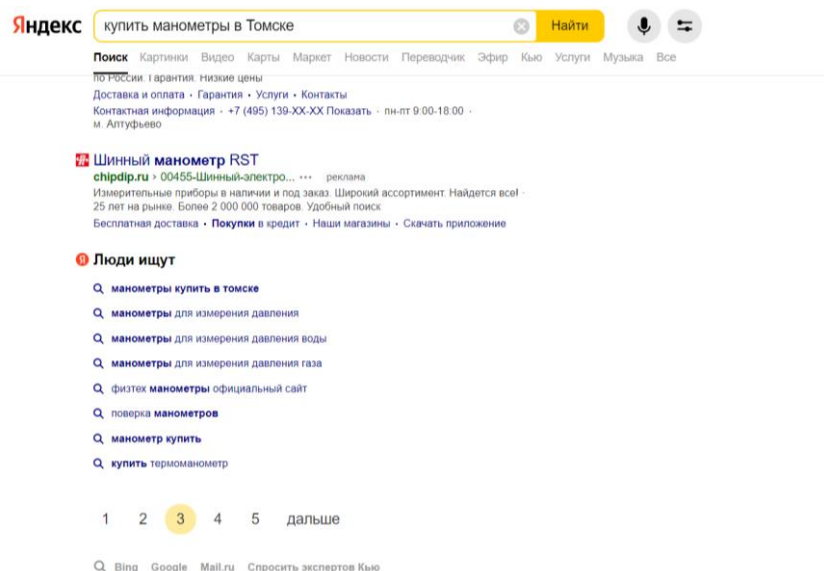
Яндекс купить манометры в Томске Найти

Поиск Картинки Видео Карты Маркет Новости Переводчик Эфир Кью Услуги Музыка Все

по России. Гарантия. Низкие цены
Доставка и оплата · Гарантия · Услуги · Контакты
Контактная информация · +7 (495) 139-XX-XX Показать · пн-пт 9:00-18:00 · м. Алтуфьево

Шинный манометр RST
chipdip.ru › 00455-Шинный-электро... ··· реклама
Измерительные приборы в наличии и под заказ. Широкий ассортимент. Найдется все! · 25 лет на рынке. Более 2 000 000 товаров. Удобный поиск
Бесплатная доставка · Покупки в кредит · Наши магазины · Скачать приложение

Люди ищут
манометры купить в томске
манометры для измерения давления
манометры для измерения давления воды
манометры для измерения давления газа
физтех манометры официальный сайт
поверка манометров
манометр купить
купить термоманометр

1 2 3 4 5 дальше

Bing Google Mail.ru Спросить экспертов Кью